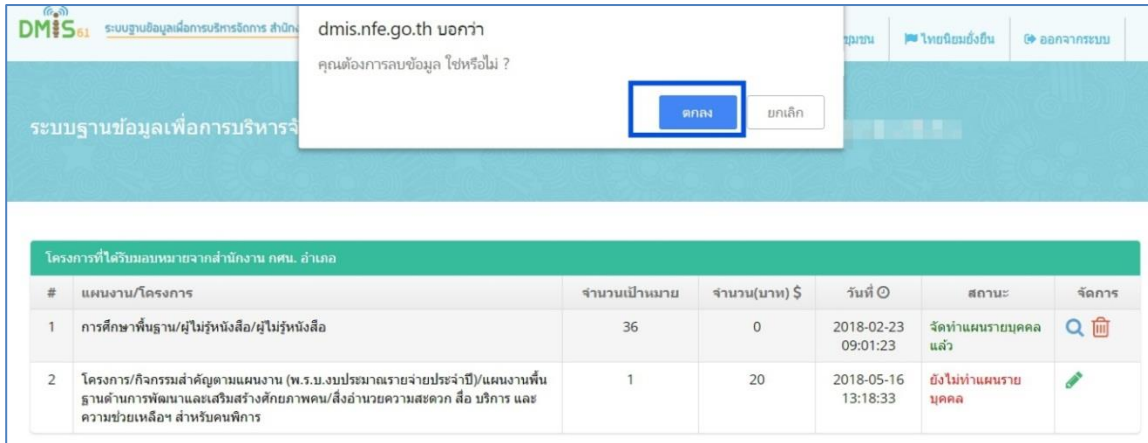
DMIS61 ระบบฐานข้อมูลเพื่อการบริหารจัดการ สำนัก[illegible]

dmis.nfe.go.th บอกว่า

คุณต้องการลบข้อมูล ใช่หรือไม่ ?

ตกลง ยกเลิก

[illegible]ชุมชน ไทยนิยมยั่งยืน ออกจากระบบ

ระบบฐานข้อมูลเพื่อการบริหารจั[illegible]

โครงการที่ได้รับมอบหมายจากสำนักงาน กศน. อำเภอ

| # | แผนงาน/โครงการ | จำนวนเป้าหมาย | จำนวน(บาท) $ | วันที่ | สถานะ | จัดการ |
|---|---|---|---|---|---|---|
| 1 | การศึกษาพื้นฐาน/ผู้ไม่รู้หนังสือ/ผู้ไม่รู้หนังสือ | 36 | 0 | 2018-02-23 09:01:23 | จัดทำแผนรายบุคคลแล้ว | |
| 2 | โครงการ/กิจกรรมสำคัญตามแผนงาน (พ.ร.บ.งบประมาณรายจ่ายประจำปี)/แผนงานพื้นฐานด้านการพัฒนาและเสริมสร้างศักยภาพคน/สิ่งอำนวยความสะดวก สื่อ บริการ และความช่วยเหลือฯ สำหรับคนพิการ | 1 | 20 | 2018-05-16 13:18:33 | ยังไม่ทำแผนรายบุคคล | |